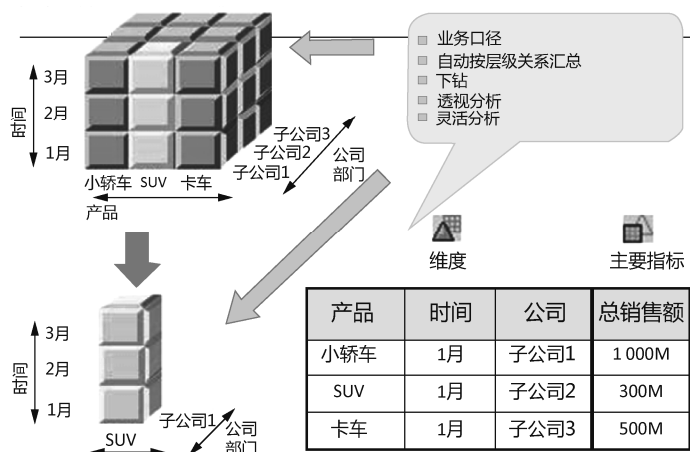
3月
2月
1月
时间
小轿车 SUV 卡车
产品
子公司3
子公司2
子公司1
公司部门

业务口径
自动按层级关系汇总
下钻
透视分析
灵活分析

维度
主要指标

3月
2月
1月
时间
SUV
子公司1
公司部门

| 产品 | 时间 | 公司 | 总销售额 |
|---|---|---|---|
| 小轿车 | 1月 | 子公司1 | 1 000M |
| SUV | 1月 | 子公司2 | 300M |
| 卡车 | 1月 | 子公司3 | 500M |